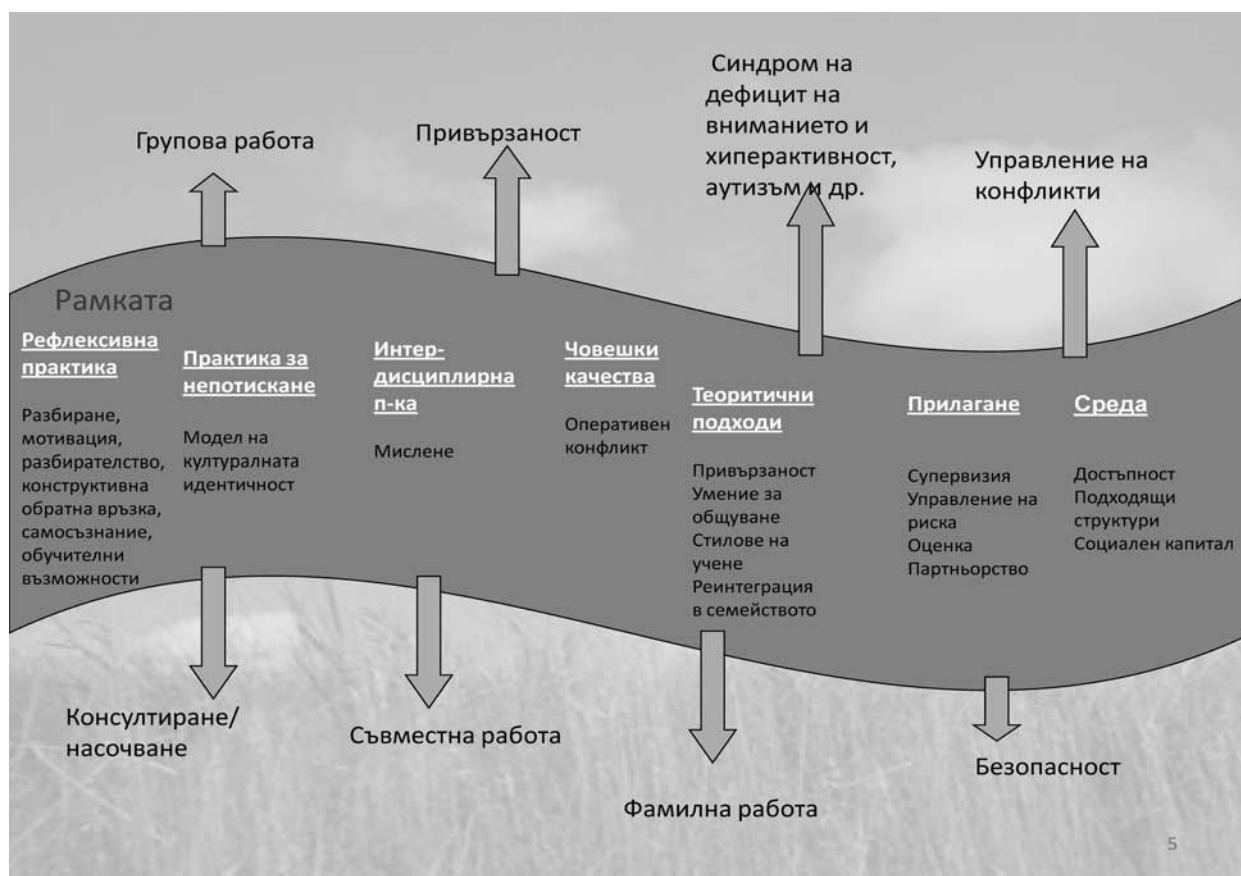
Синдром на дефицит на вниманието и хиперактивност, аутизъм и др.

Групова работа

Привързаност

Управление на конфликти

Рамката

Рефлексивна практика

Разбиране, мотивация, разбирателство, конструктивна обратна връзка, самосъзнание, обучителни възможности

Практика за непотискане

Модел на културалната идентичност

Интер-дисциплирна п-ка

Мислене

Човешки качества

Оперативен конфликт

Теоритични подходи

Привързаност
Умение за общуване
Стилове на учене
Реинтеграция в семейството

Прилагане

Супервизия
Управление на риска
Оценка
Партньорство

Среда

Достъпност
Подходящи структури
Социален капитал

Консултиране/ насочване

Съвместна работа

Фамилна работа

Безопасност

5